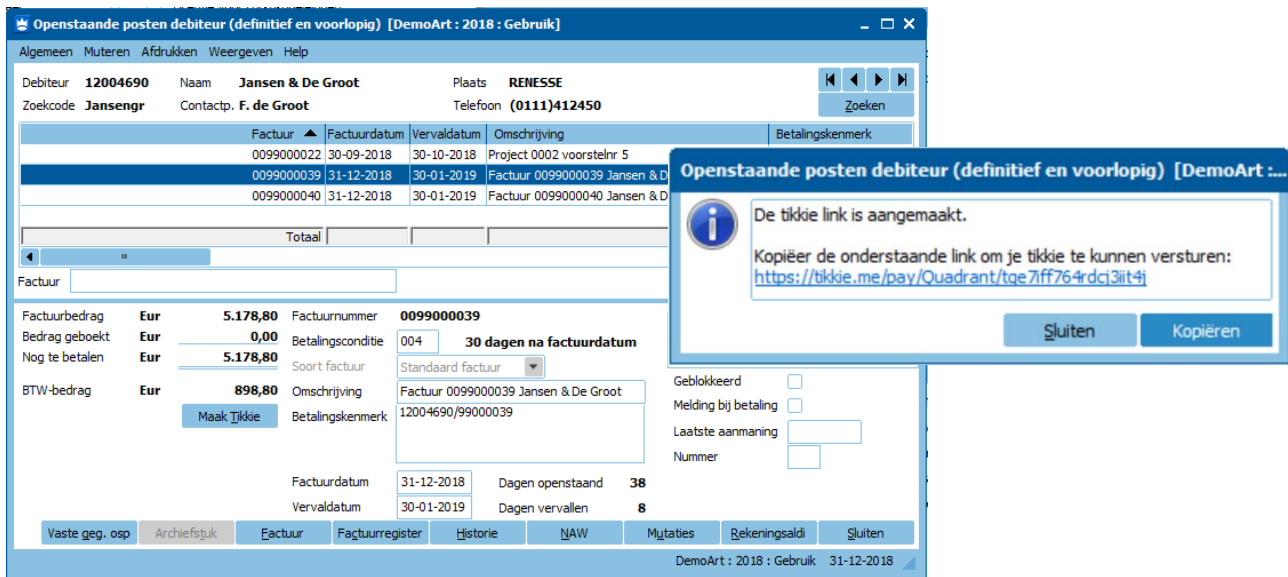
Openstaande posten debiteur (definitief en voorlopig) [DemoArt : 2018 : Gebruik]

Algemeen Muteren Afdrukken Weergeven Help

Debiteur 12004690 Naam Jansen & De Groot Plaats RENESSE
Zoekcode Jansengr Contactp. F. de Groot Telefoon (0111)412450

Zoeken

| Factuur | Factuurdatum | Vervaldatum | Omschrijving | Betalingskenmerk |
|---|---|---|---|---|
| 0099000022 | 30-09-2018 | 30-10-2018 | Project 0002 voorstelnr 5 | |
| 0099000039 | 31-12-2018 | 30-01-2019 | Factuur 0099000039 Jansen & D | |
| 0099000040 | 31-12-2018 | 30-01-2019 | Factuur 0099000040 Jansen & D | |
| Totaal | | | | |

Factuur

Factuurbedrag Eur 5.178,80
Bedrag geboekt Eur 0,00
Nog te betalen Eur 5.178,80
BTW-bedrag Eur 898,80

Maak Tikkie

Factuurnummer 0099000039
Betalingsconditie 004 30 dagen na factuurdatum
Soort factuur Standaard factuur
Omschrijving Factuur 0099000039 Jansen & De Groot
Betalingskenmerk 12004690/99000039

Geblokkeerd
Melding bij betaling
Laatste aanmaning
Nummer

Factuurdatum 31-12-2018 Dagen openstaand 38
Vervaldatum 30-01-2019 Dagen vervallen 8

Vaste geg. osp Archiefstuk Factuur Factuurregister Historie NAW Mutaties Rekeningsaldi Sluiten

DemoArt : 2018 : Gebruik 31-12-2018

Openstaande posten debiteur (definitief en voorlopig) [DemoArt :...

De tikkie link is aangemaakt.

Kopiëer de onderstaande link om je tikkie te kunnen versturen:
https://tikkie.me/pay/Quadrant/tqe7iff764rdcj3iit4j

Sluiten Kopiëren